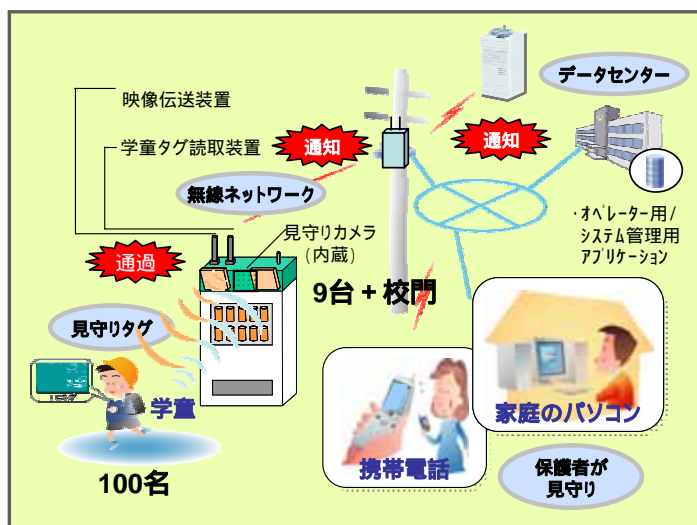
映像伝送装置

学童タグ読取装置

通知

通知

データセンター

無線ネットワーク

・オペレーター用/システム管理用アプリケーション

見守りカメラ（内蔵）

通過

9台＋校門

見守りタグ

学童

100名

携帯電話

家庭のパソコン

保護者が見守り